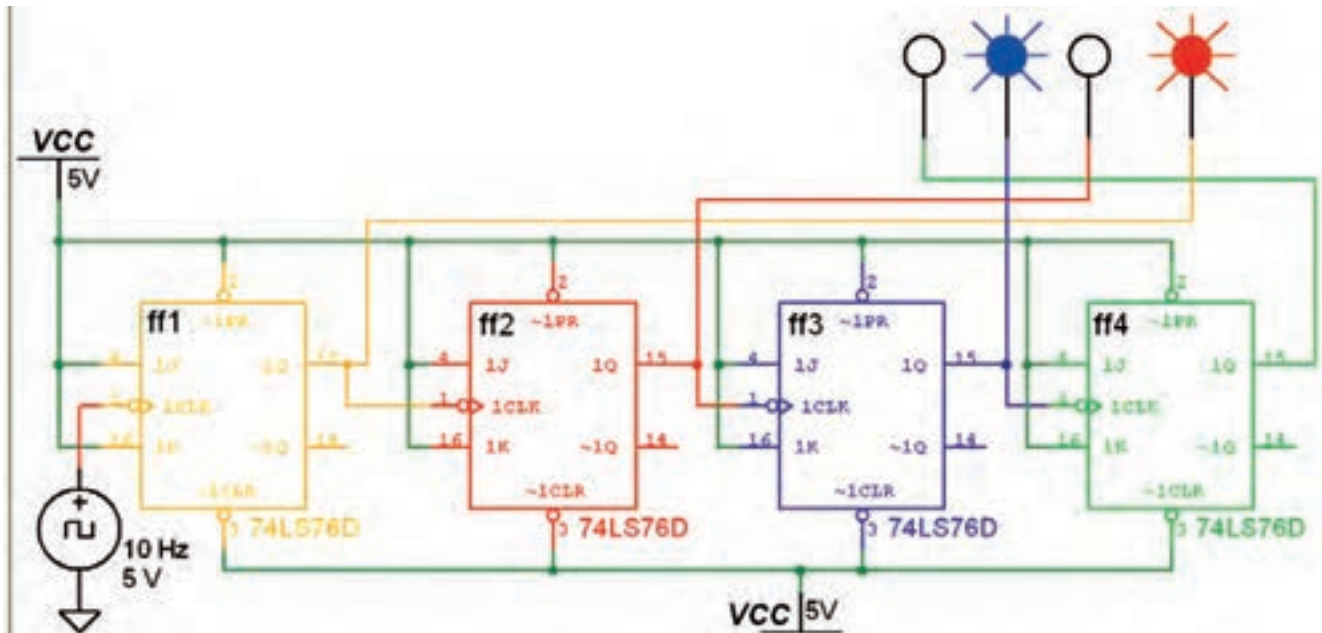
VCC
5V

ff1
~1PR
1J
1CLK
1K
1Q
~1Q
~1CLR
74LS76D

ff2
~1PR
1J
1CLK
1K
1Q
~1Q
~1CLR
74LS76D

ff3
~1PR
1J
1CLK
1K
1Q
~1Q
~1CLR
74LS76D

ff4
~1PR
1J
1CLK
1K
1Q
~1Q
~1CLR
74LS76D

2 4 1 16 15 14 2 4 1 16 15 14 2 4 1 16 15 14 2 4 1 16 15 14

10 Hz
5 V

VCC 5V